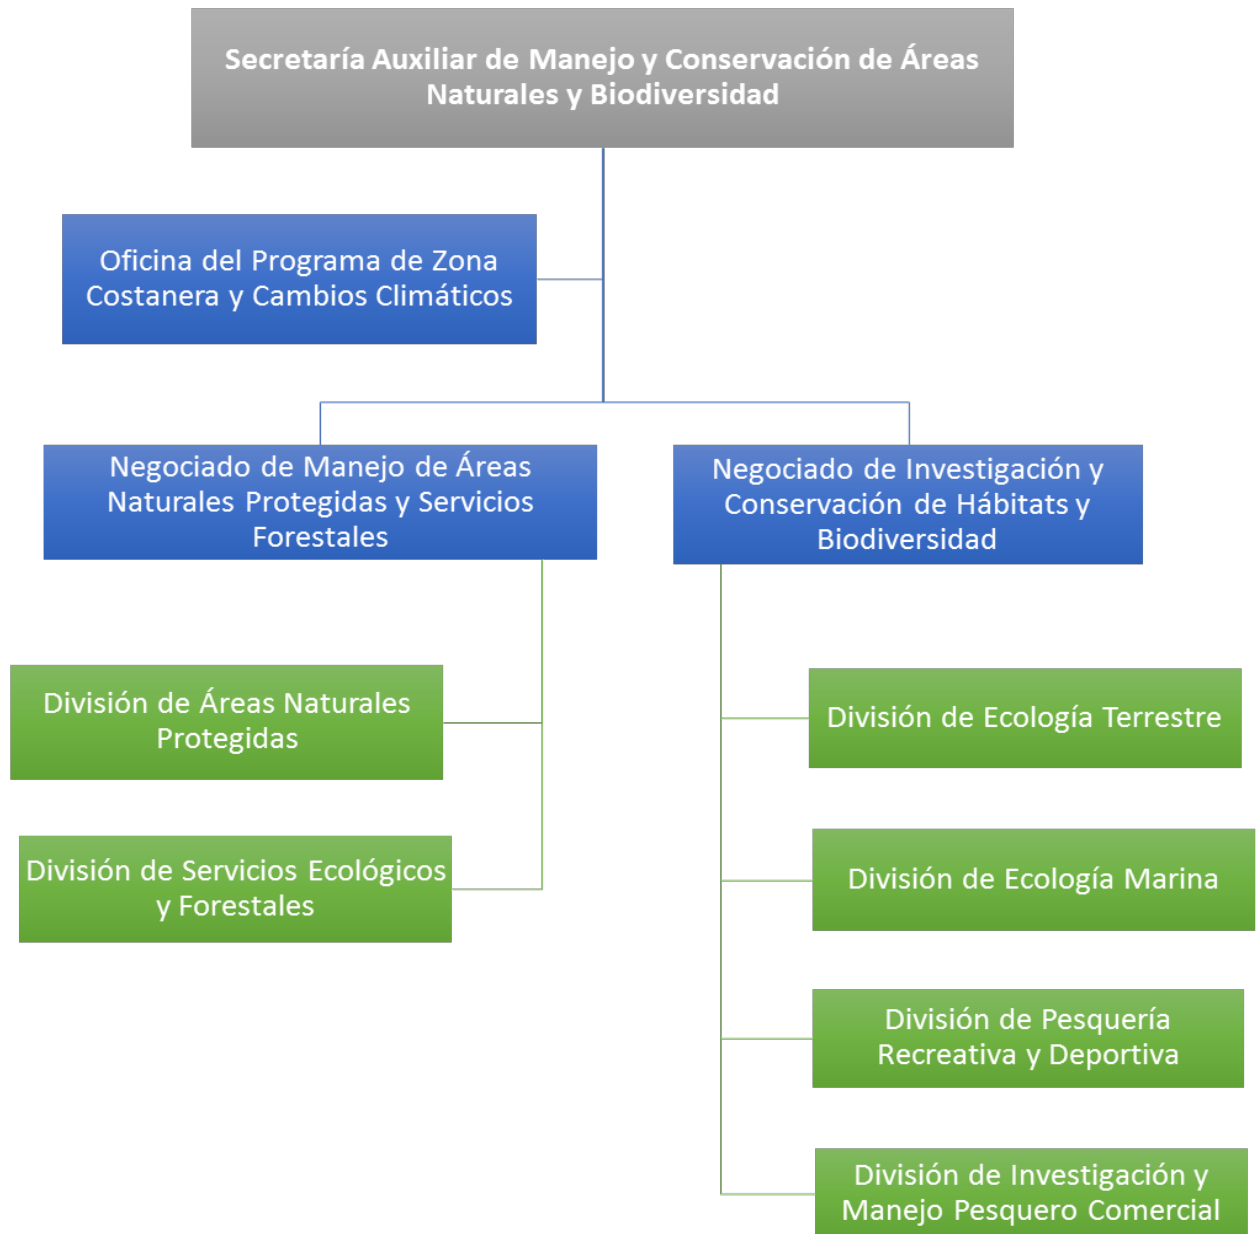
Secretaría Auxiliar de Manejo y Conservación de Áreas Naturales y Biodiversidad

Oficina del Programa de Zona Costanera y Cambios Climáticos

Negociado de Manejo de Áreas Naturales Protegidas y Servicios Forestales

Negociado de Investigación y Conservación de Hábitats y Biodiversidad

División de Áreas Naturales Protegidas

División de Servicios Ecológicos y Forestales

División de Ecología Terrestre

División de Ecología Marina

División de Pesquería Recreativa y Deportiva

División de Investigación y Manejo Pesquero Comercial